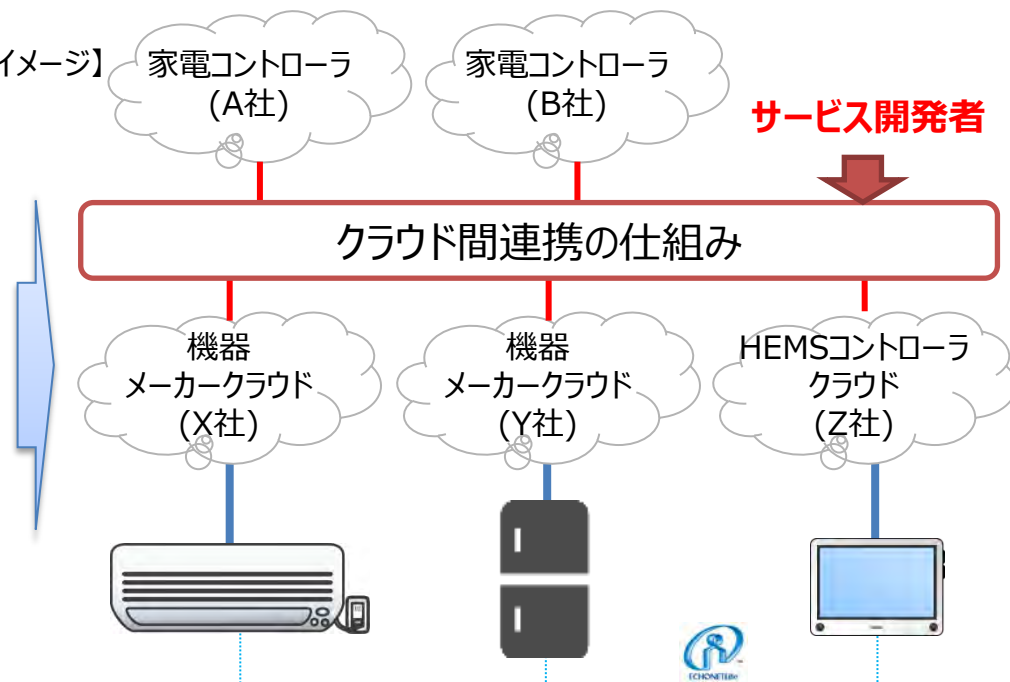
イメージ】

家電コントローラ
(A社)

家電コントローラ
(B社)

サービス開発者

クラウド間連携の仕組み

機器
メーカークラウド
(X社)

機器
メーカークラウド
(Y社)

HEMSコントローラ
クラウド
(Z社)

ECHONETLite